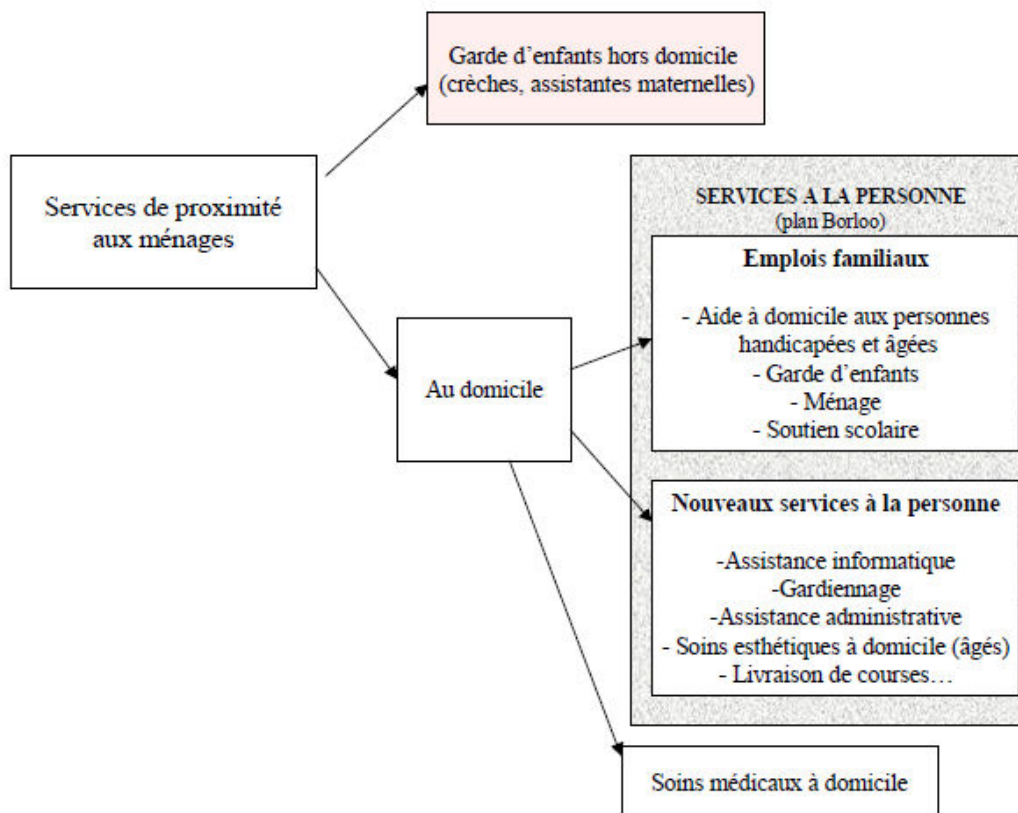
Garde d'enfants hors domicile (crèches, assistantes maternelles)

Services de proximité aux ménages

SERVICES A LA PERSONNE
(plan Borloo)

Emplois familiaux

- Aide à domicile aux personnes handicapées et âgées
- Garde d'enfants
- Ménage
- Soutien scolaire

Au domicile

Nouveaux services à la personne

-Assistance informatique
-Gardiennage
-Assistance administrative
- Soins esthétiques à domicile (âgés)
- Livraison de courses…

Soins médicaux à domicile